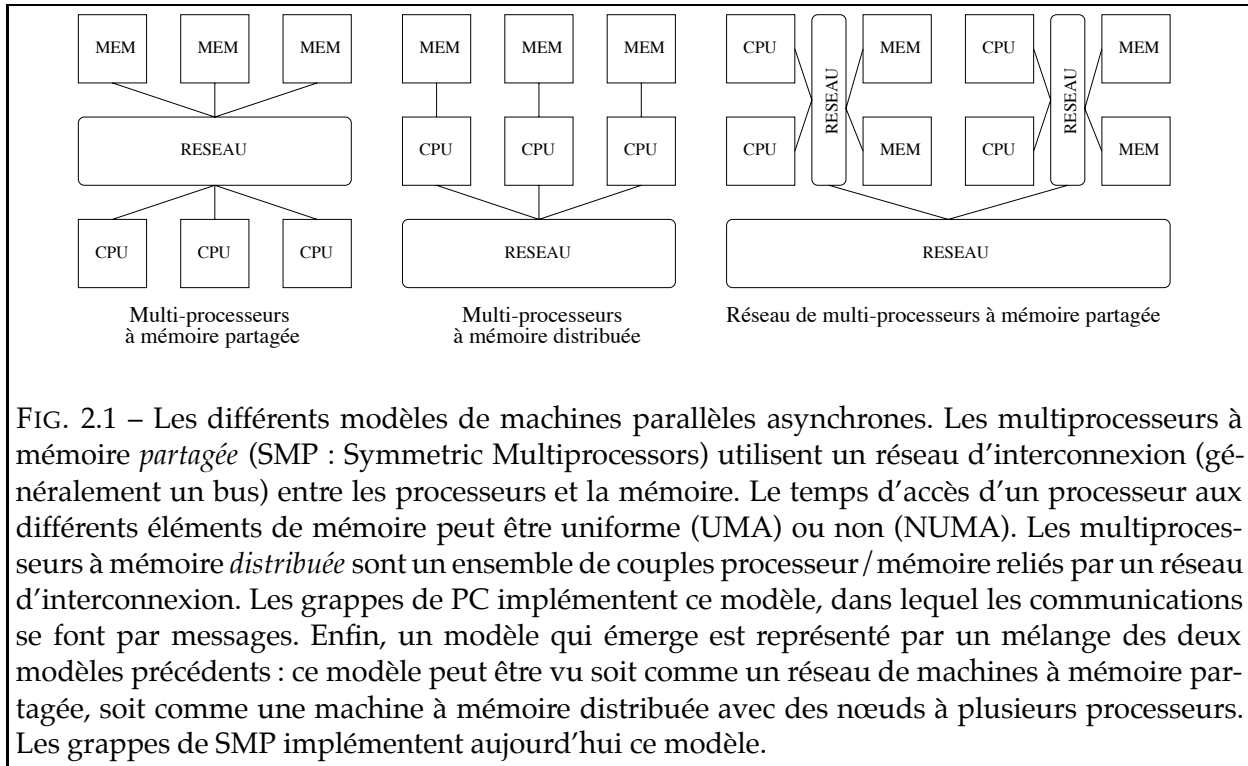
MEM MEM MEM

RESEAU

CPU CPU CPU

Multi-processeurs à mémoire partagée

MEM MEM MEM

CPU CPU CPU

RESEAU

Multi-processeurs à mémoire distribuée

CPU RESEAU MEM CPU RESEAU MEM

CPU MEM CPU MEM

RESEAU

Réseau de multi-processeurs à mémoire partagée

FIG. 2.1 – Les différents modèles de machines parallèles asynchrones. Les multiprocesseurs à mémoire *partagée* (SMP : Symmetric Multiprocessors) utilisent un réseau d'interconnexion (généralement un bus) entre les processeurs et la mémoire. Le temps d'accès d'un processeur aux différents éléments de mémoire peut être uniforme (UMA) ou non (NUMA). Les multiprocesseurs à mémoire *distribuée* sont un ensemble de couples processeur / mémoire reliés par un réseau d'interconnexion. Les grappes de PC implémentent ce modèle, dans lequel les communications se font par messages. Enfin, un modèle qui émerge est représenté par un mélange des deux modèles précédents : ce modèle peut être vu soit comme un réseau de machines à mémoire partagée, soit comme une machine à mémoire distribuée avec des nœuds à plusieurs processeurs. Les grappes de SMP implémentent aujourd'hui ce modèle.